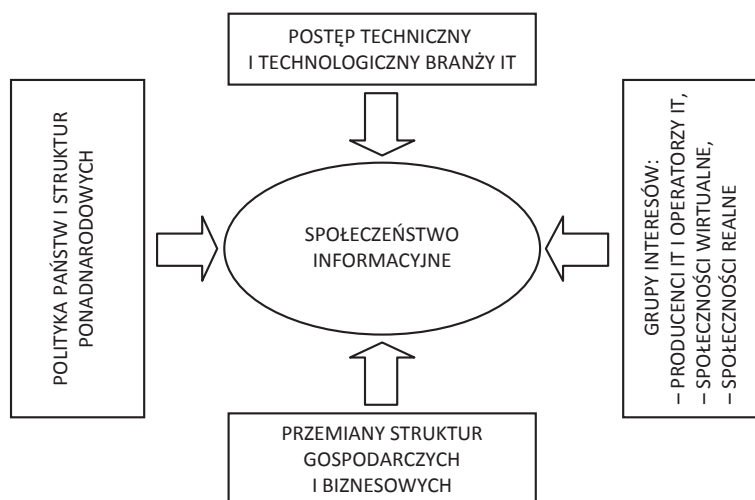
POSTĘP TECHNICZNY
I TECHNOLOGICZNY BRANŻY IT

POLITYKA PAŃSTW I STRUKTUR PONADNARODOWYCH

SPOŁECZEŃSTWO INFORMACYJNE

GRUPY INTERESÓW:
– PRODUCENCI IT I OPERATORZY IT,
– SPOŁECZNOŚCI WIRTUALNE,
– SPOŁECZNOŚCI REALNE

PRZEMIANY STRUKTUR
GOSPODARCZYCH
I BIZNESOWYCH